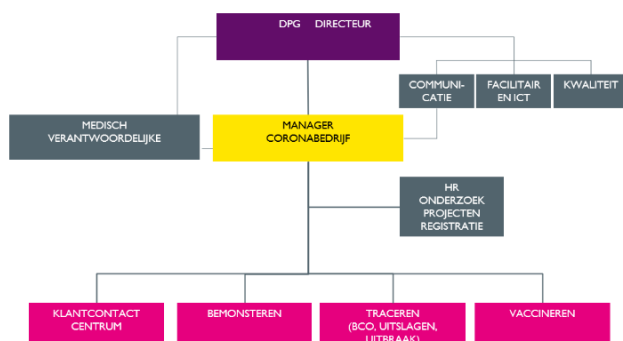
DPG DIRECTEUR

COMMUNICATIE

FACILITAIR EN ICT

KWALITEIT

MEDISCH VERANTWOORDELIJKE

MANAGER CORONABEDRIJF

HR ONDERZOEK PROJECTEN REGISTRATIE

KLANTCONTACT CENTRUM

BEMONSTEREN

TRACEREN (BCO, UITSLAGEN, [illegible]

VACCINEREN